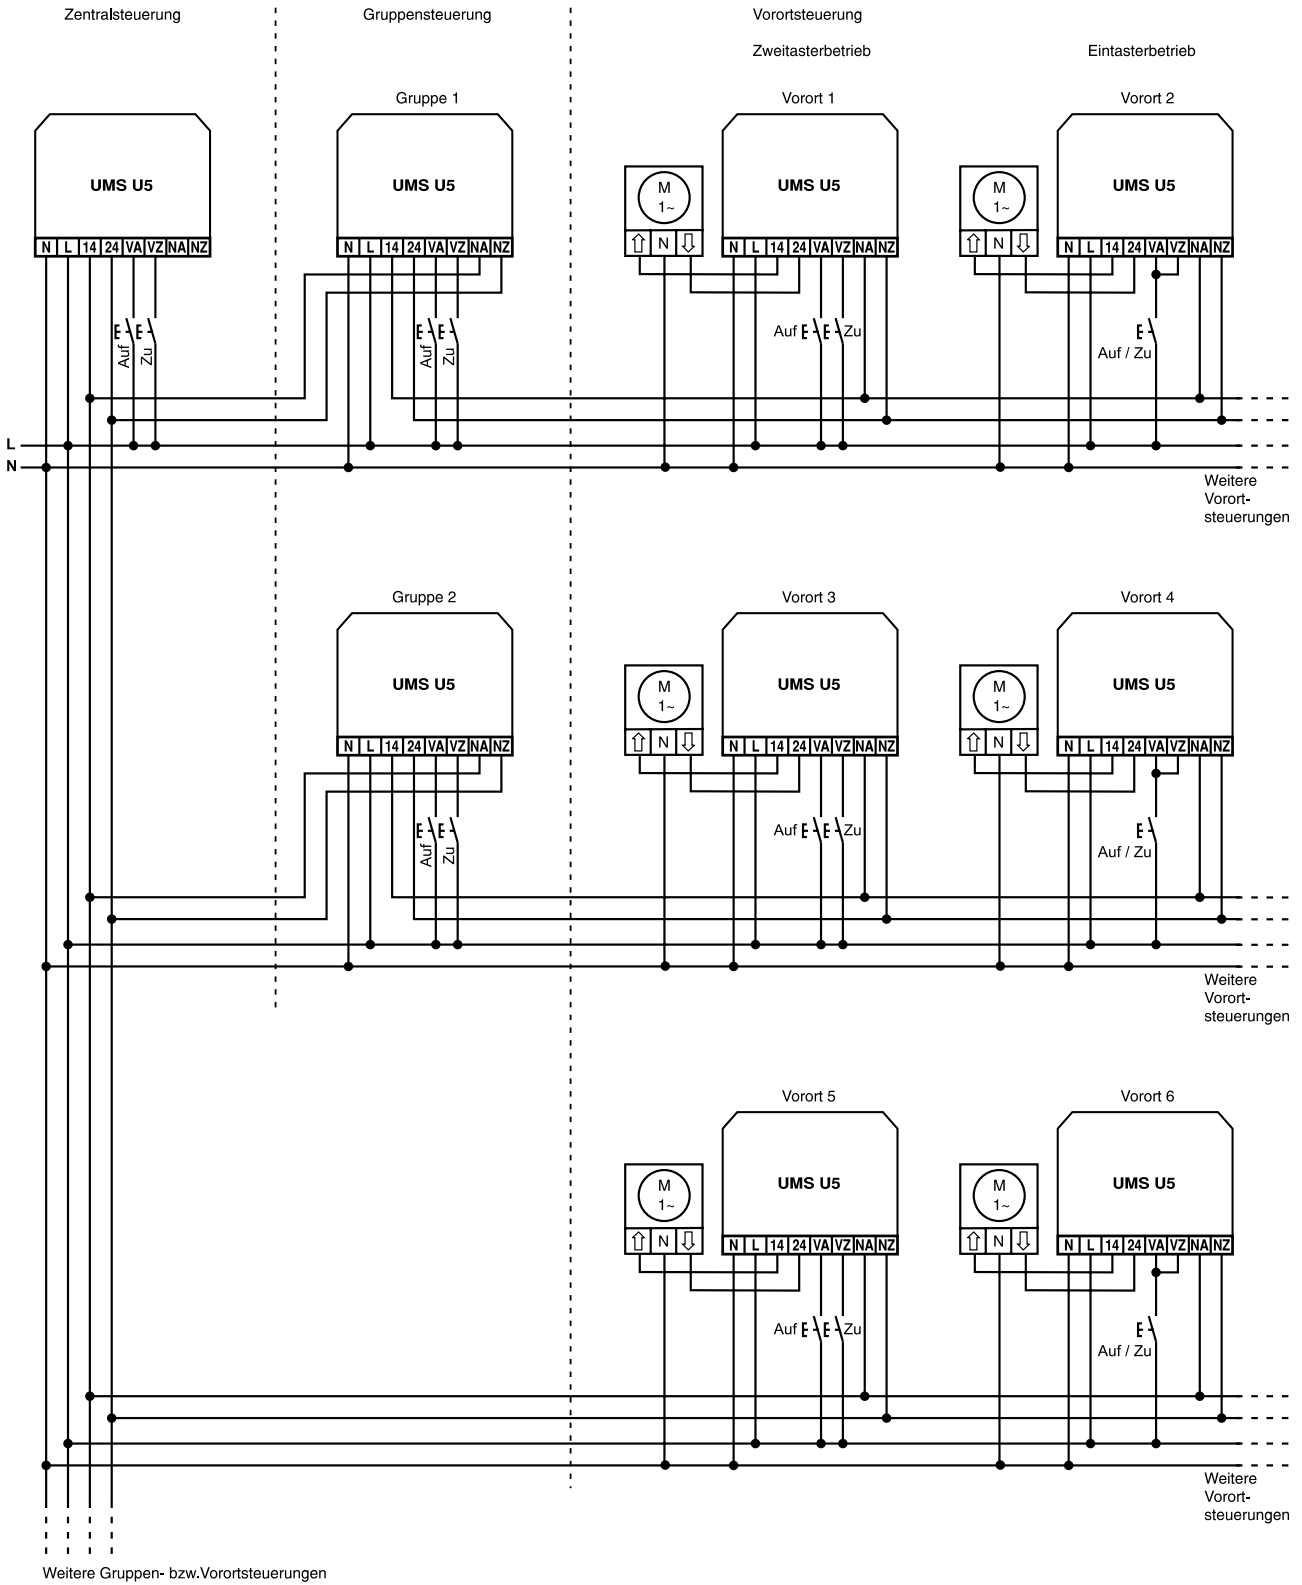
Zentralsteuerung

Gruppensteuerung

Vorortsteuerung

Zweitasterbetrieb

Eintasterbetrieb

UMS U5

N L 14 24 VA VZ NA NZ

Auf Zu

Gruppe 1

UMS U5

N L 14 24 VA VZ NA NZ

Auf Zu

Vorort 1

M 1~

⇧ N ⇩

UMS U5

N L 14 24 VA VZ NA NZ

Auf Zu

Vorort 2

M 1~

⇧ N ⇩

UMS U5

N L 14 24 VA VZ NA NZ

Auf / Zu

L

N

Weitere Vorortsteuerungen

Gruppe 2

UMS U5

N L 14 24 VA VZ NA NZ

Auf Zu

Vorort 3

M 1~

⇧ N ⇩

UMS U5

N L 14 24 VA VZ NA NZ

Auf Zu

Vorort 4

M 1~

⇧ N ⇩

UMS U5

N L 14 24 VA VZ NA NZ

Auf / Zu

Weitere Vorortsteuerungen

Vorort 5

M 1~

⇧ N ⇩

UMS U5

N L 14 24 VA VZ NA NZ

Auf Zu

Vorort 6

M 1~

⇧ N ⇩

UMS U5

N L 14 24 VA VZ NA NZ

Auf / Zu

Weitere Vorortsteuerungen

Weitere Gruppen- bzw.Vorortsteuerungen